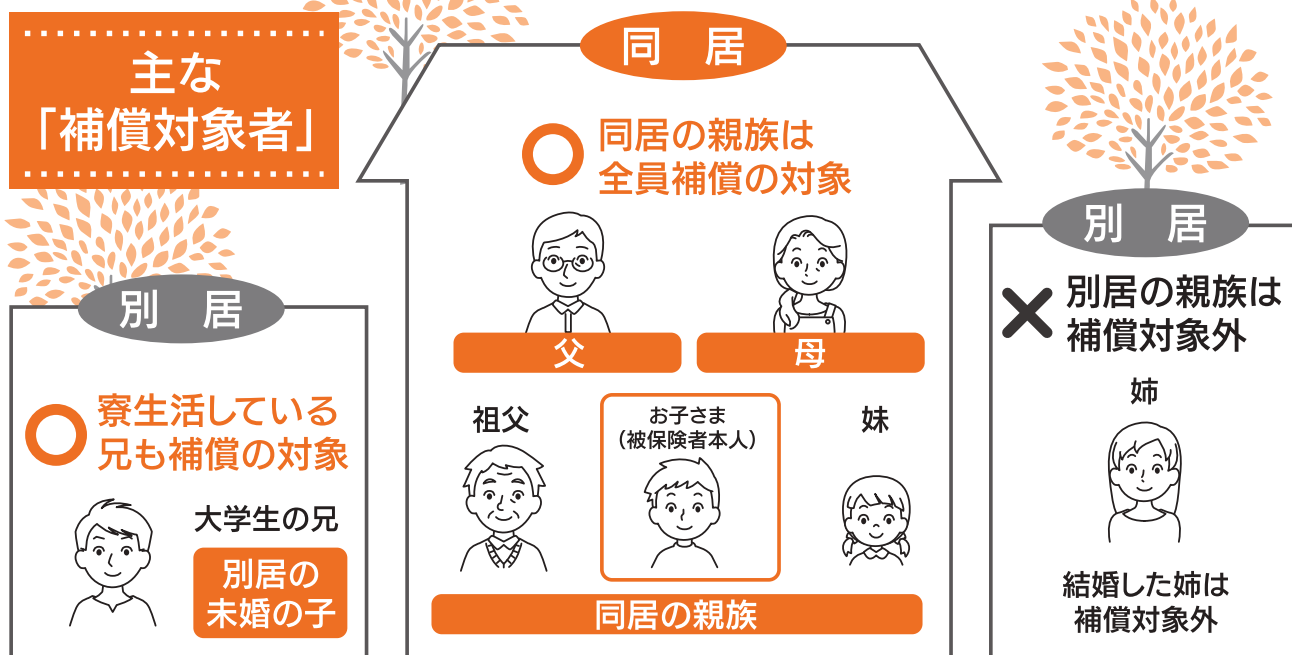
主な
「補償対象者」

別居

○ 寮生活している
兄も補償の対象

大学生の兄

別居の
未婚の子

同居

○ 同居の親族は
全員補償の対象

父

母

祖父

お子さま
（被保険者本人）

妹

同居の親族

別居

× 別居の親族は
補償対象外

姉

結婚した姉は
補償対象外